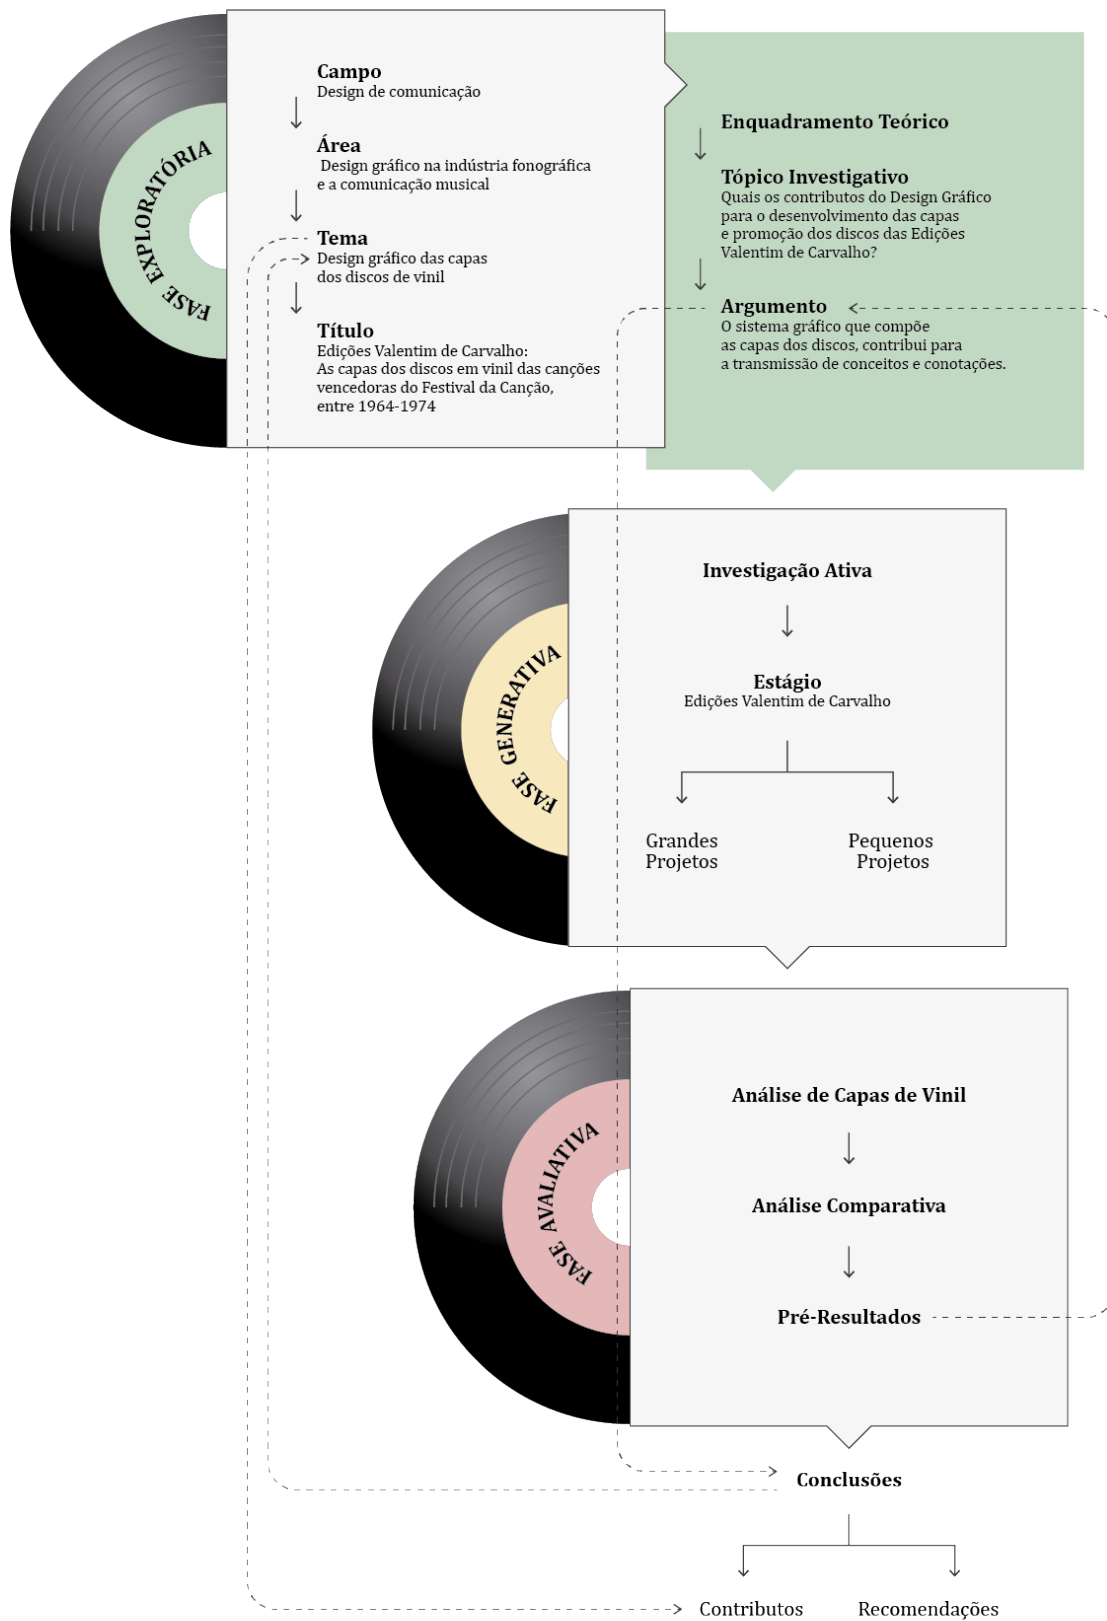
FASE EXPLORATÓRIA

Campo
Design de comunicação

Área
Design gráfico na indústria fonográfica e a comunicação musical

Tema
Design gráfico das capas dos discos de vinil

Título
Edições Valentim de Carvalho:
As capas dos discos em vinil das canções vencedoras do Festival da Canção, entre 1964-1974

Enquadramento Teórico

Tópico Investigativo
Quais os contributos do Design Gráfico para o desenvolvimento das capas e promoção dos discos das Edições Valentim de Carvalho?

Argumento
O sistema gráfico que compõe as capas dos discos, contribui para a transmissão de conceitos e conotações.

FASE GENERATIVA

Investigação Ativa

Estágio
Edições Valentim de Carvalho

Grandes Projetos

Pequenos Projetos

FASE AVALIATIVA

Análise de Capas de Vinil

Análise Comparativa

Pré-Resultados

Conclusões

Contributos

Recomendações